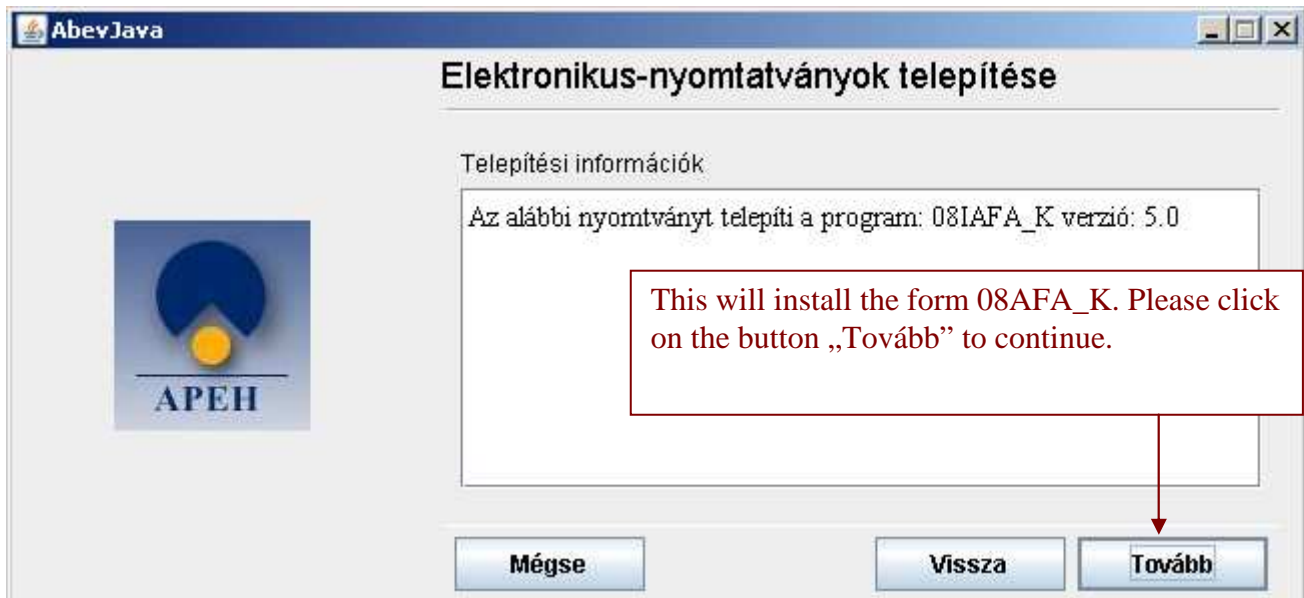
AbevJava

Elektronikus-nyomtatványok telepítése

APEH

Telepítési információk

Az alábbi nyomtványt telepíti a program: 08IAFA_K verzió: 5.0

This will install the form 08AFA_K. Please click on the button „Tovább" to continue.

Mégse

Vissza

Tovább